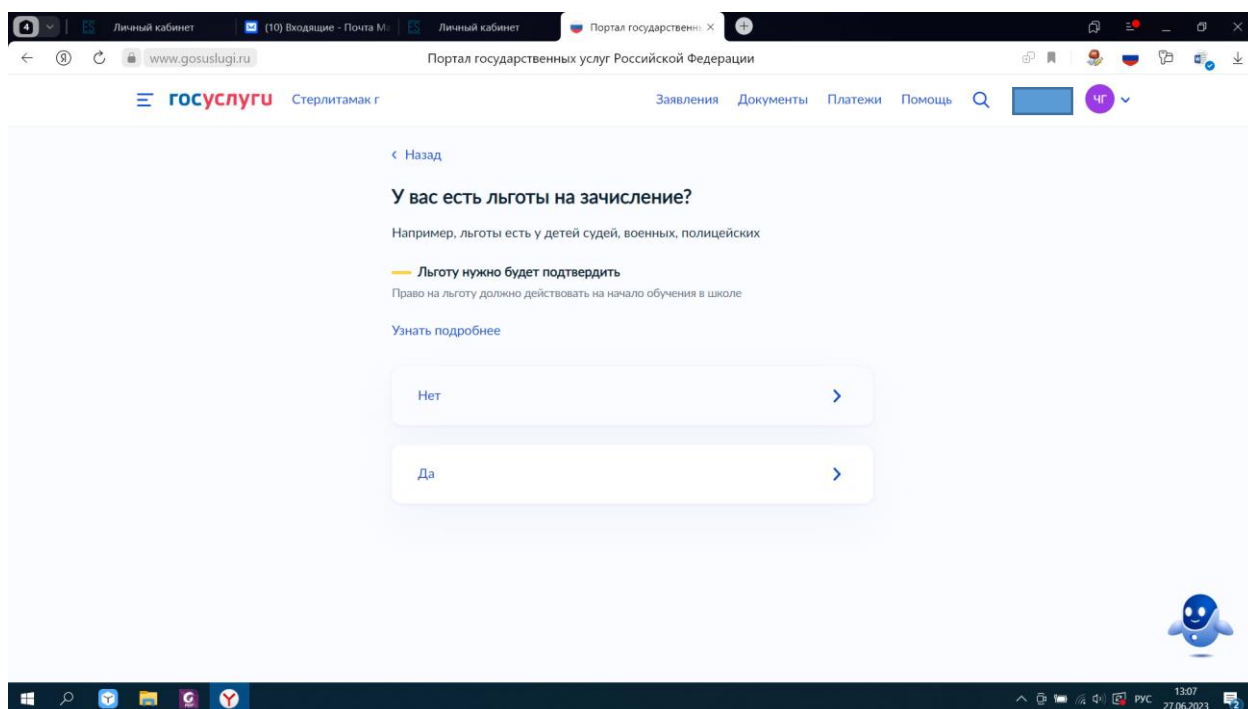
4 Личный кабинет (10) Входящие - Почта М Личный кабинет Портал государственн ×

www.gosuslugi.ru Портал государственных услуг Российской Федерации

госуслуги Стерлитамак г Заявления Документы Платежи Помощь ЧГ

‹ Назад

У вас есть льготы на зачисление?

Например, льготы есть у детей судей, военных, полицейских

Льготу нужно будет подтвердить

Право на льготу должно действовать на начало обучения в школе

Узнать подробнее

Нет

Да

РУС 13:07 27.06.2023